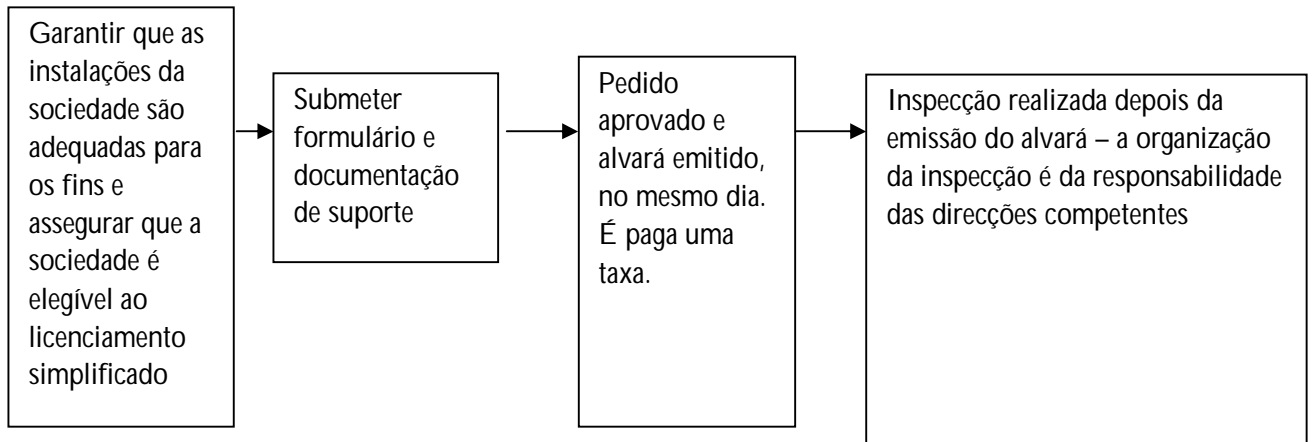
Garantir que as instalações da sociedade são adequadas para os fins e assegurar que a sociedade é elegível ao licenciamento simplificado

Submeter formulário e documentação de suporte

Pedido aprovado e alvará emitido, no mesmo dia. É paga uma taxa.

Inspecção realizada depois da emissão do alvará – a organização da inspecção é da responsabilidade das direcções competentes